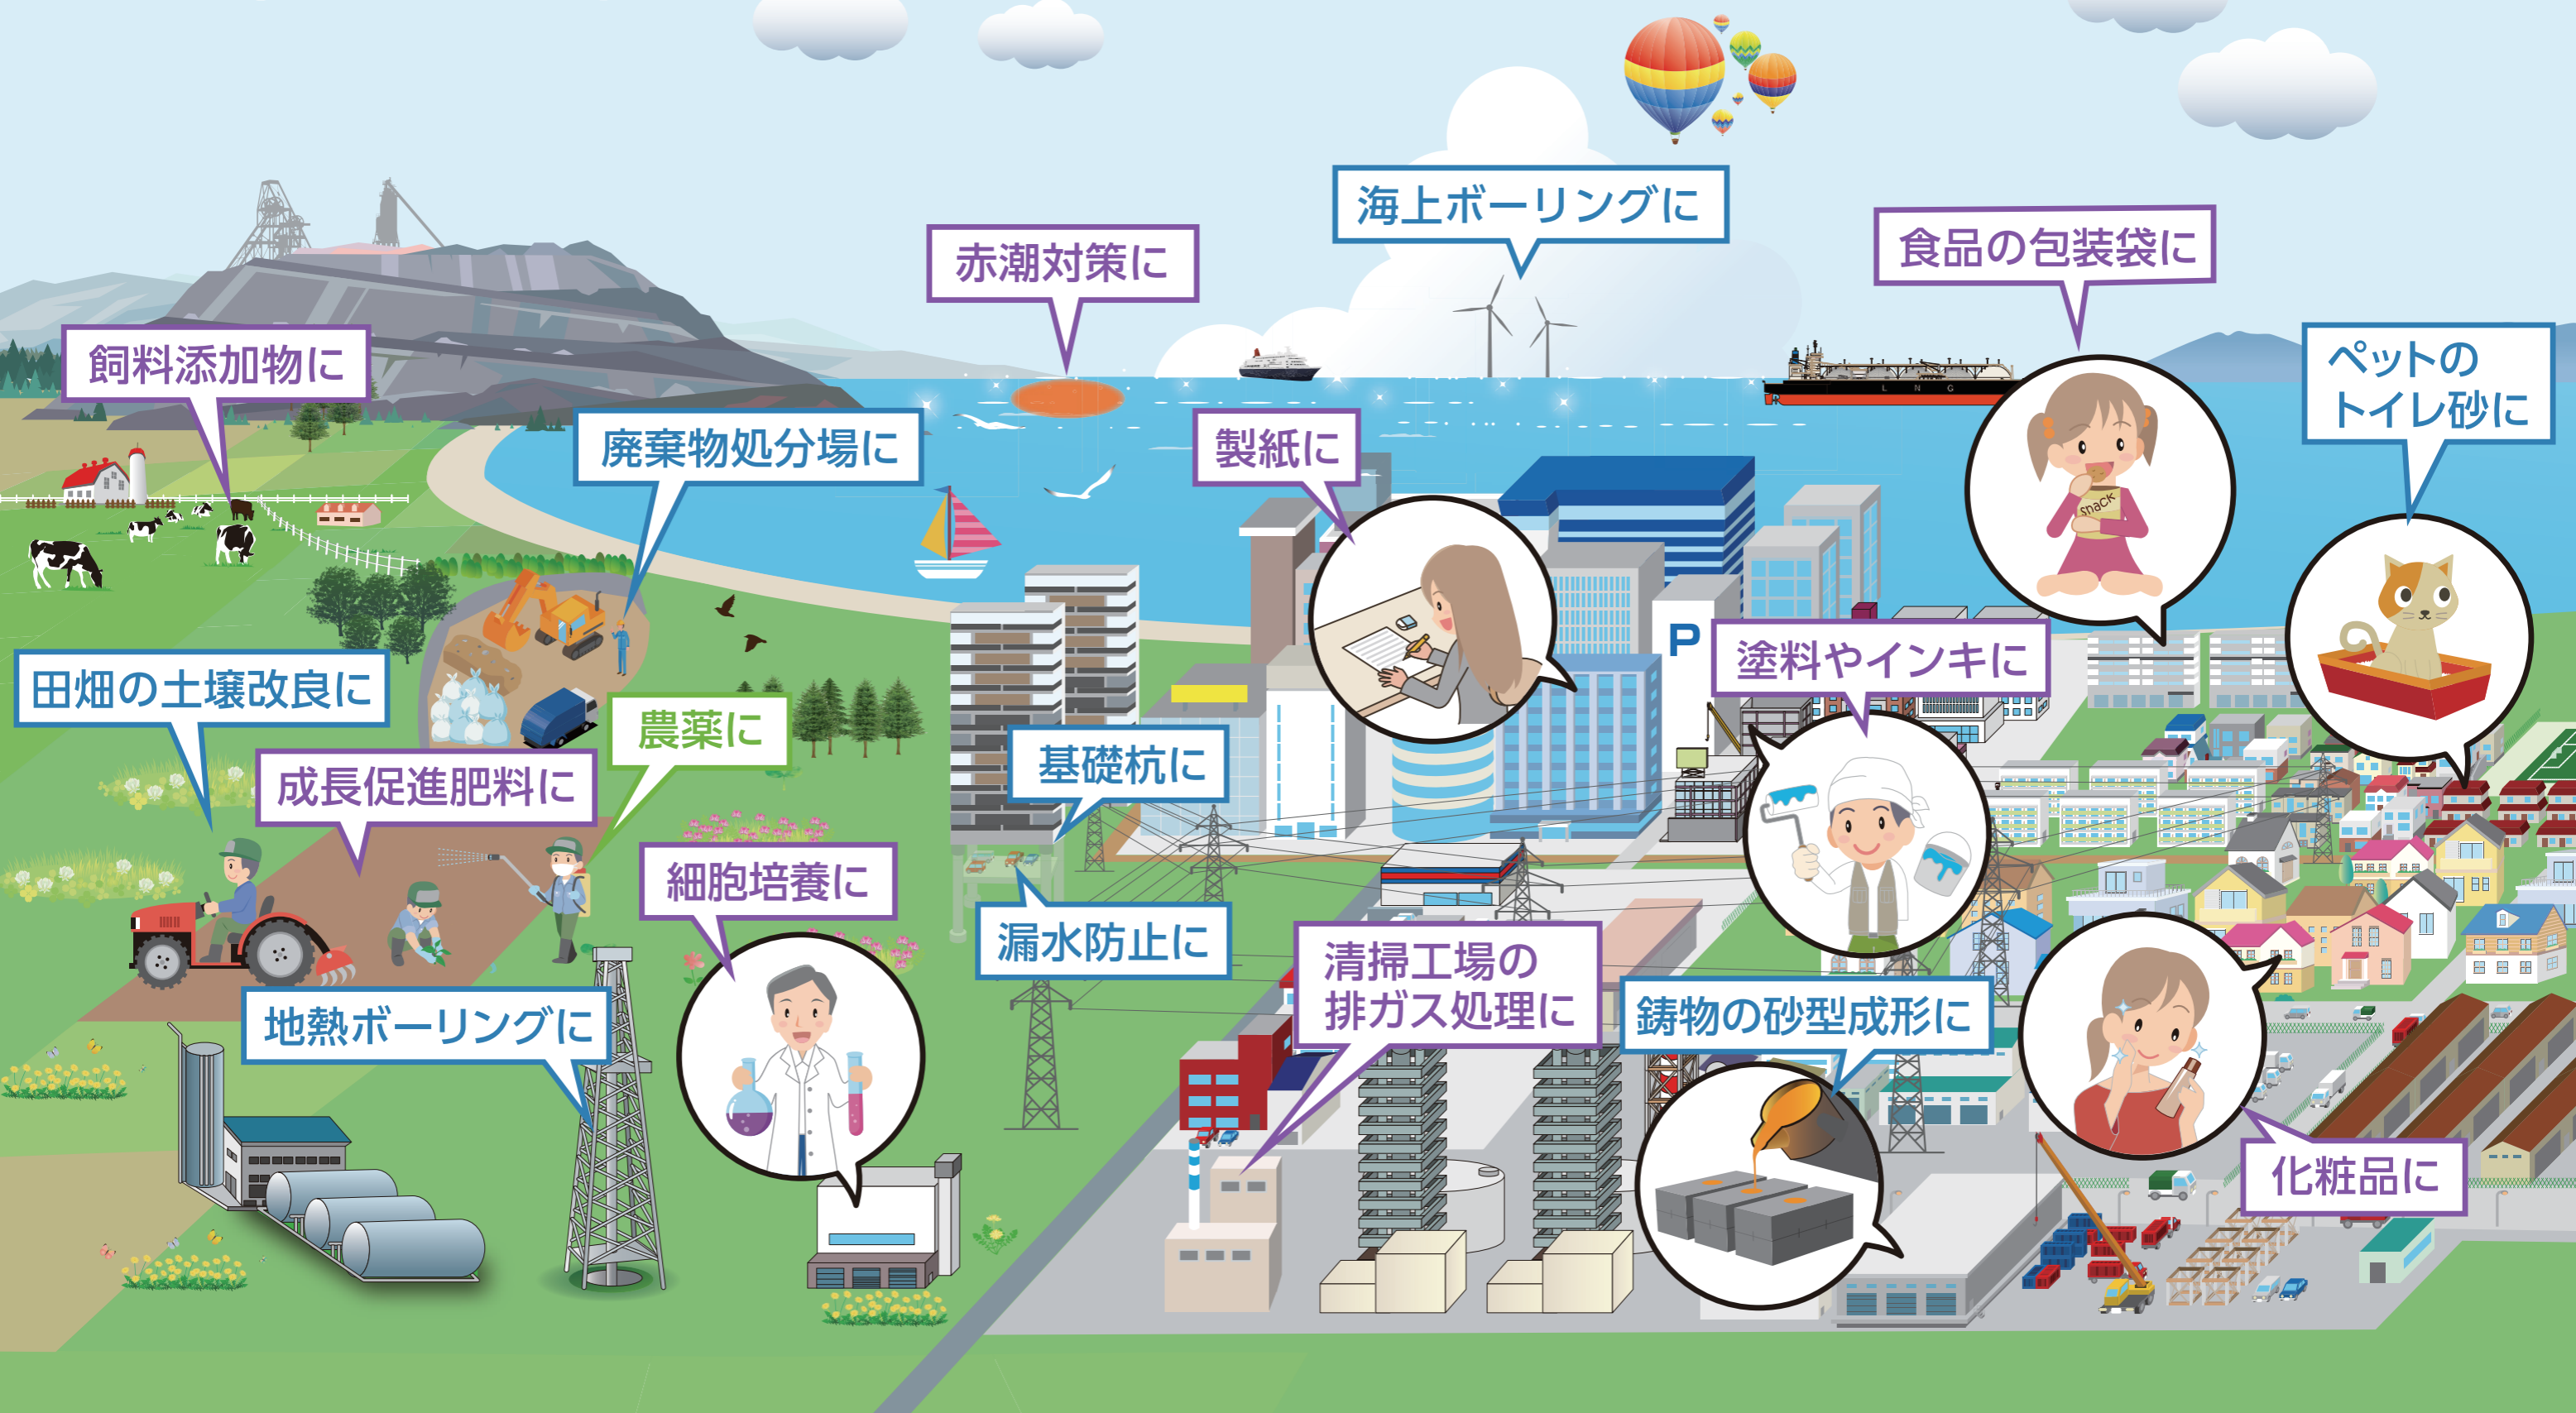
海上ボーリングに

赤潮対策に

食品の包装袋に

飼料添加物に

廃棄物処分場に

製紙に

ペットのトイレ砂に

田畑の土壌改良に

農薬に

基礎杭に

塗料やインキに

P

成長促進肥料に

細胞培養に

漏水防止に

清掃工場の排ガス処理に

鋳物の砂型成形に

地熱ボーリングに

化粧品に

snack

LNG